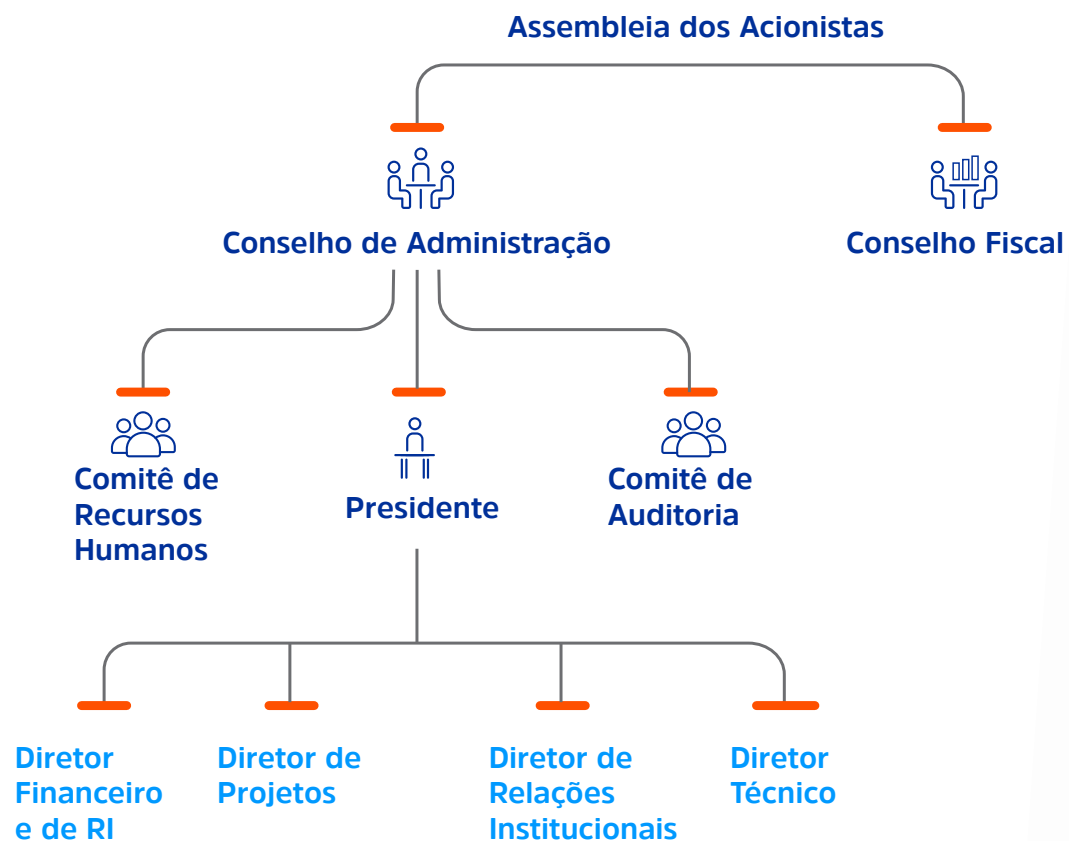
Assembleia dos Acionistas

Conselho de Administração

Conselho Fiscal

Comitê de Recursos Humanos

Presidente

Comitê de Auditoria

Diretor Financeiro e de RI

Diretor de Projetos

Diretor de Relações Institucionais

Diretor Técnico